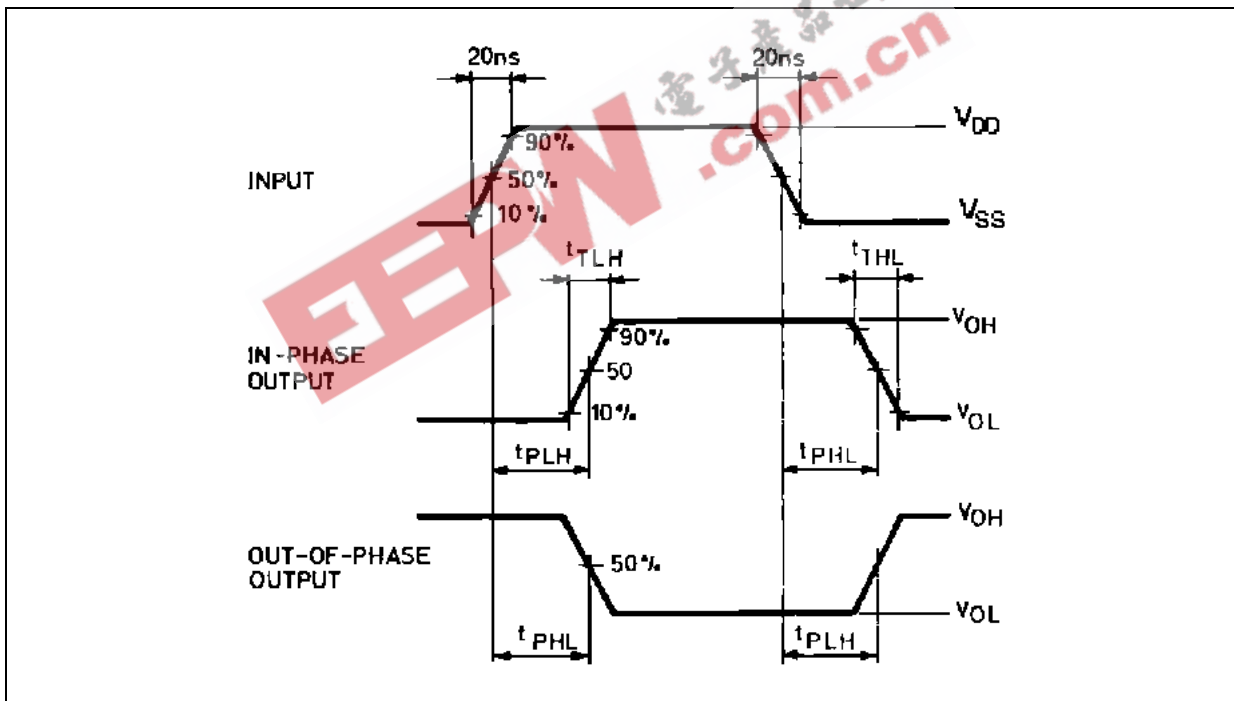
20ns

20ns

电子产品世界

EEPW.com.cn

$V_{DD}$

90%

INPUT

50%

10%

$V_{SS}$

$t_{TLH}$

$t_{THL}$

$V_{OH}$

90%

IN-PHASE OUTPUT

50

10%

$V_{OL}$

$t_{PLH}$

$t_{PHL}$

$V_{OH}$

OUT-OF-PHASE OUTPUT

50%

$V_{OL}$

$t_{PHL}$

$t_{PLH}$